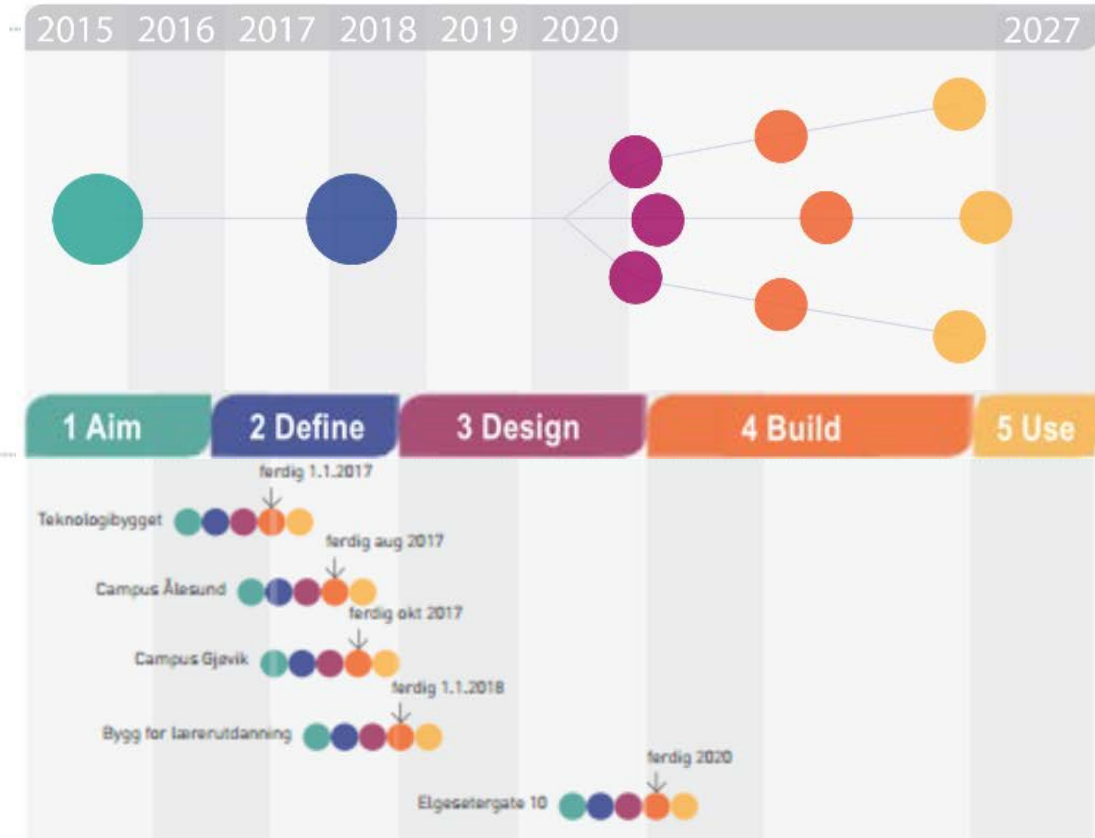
2015 2016 2017 2018 2019 2020 2027

1 Aim
2 Define
3 Design
4 Build
5 Use

ferdig 1.1.2017
Teknologibygget

ferdig aug 2017
Campus Ålesund

ferdig okt 2017
Campus Gjøvik

ferdig 1.1.2018
Bygg for lærerutdanning

ferdig 2020
Elgesetergate 10